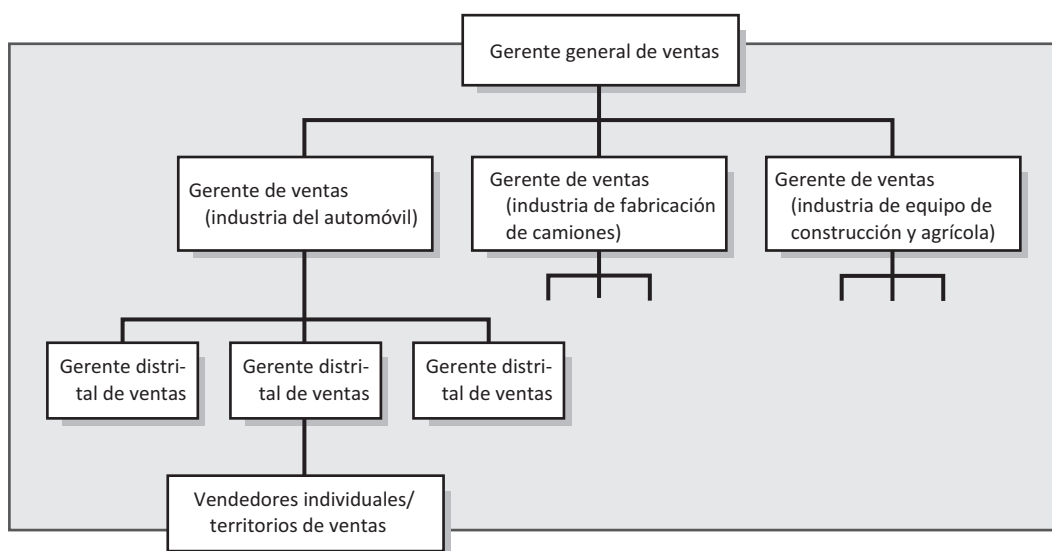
Gerente general de ventas

Gerente de ventas (industria del automóvil)

Gerente de ventas (industria de fabricación de camiones)

Gerente de ventas (industria de equipo de construcción y agrícola)

Gerente distrital de ventas

Gerente distrital de ventas

Gerente distrital de ventas

Vendedores individuales/ territorios de ventas